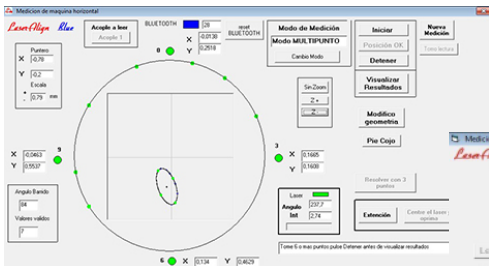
Medicion de maquina horizontal

LaserAlign Blue

Acople a laser

Acople 1

BLUETOOTH

28

reset BLUETOOTH

X 0,0136

Y 0,2518

Modo de Medición

Modo MULTIPUNTO

Cambio Modo

Iniciar

Posición OK

Detener

Visualizar Resultados

Nueva Medición

Trenzilitas

Puntero

X -0,78

Y -0,2

Escala

0,79 mm

0

Sin Zoom

Z+

Z-

Modifica geometria

Pie Cojo

9

X 0,0463

Y 0,5537

3

X 0,1665

Y 0,1600

Angulo Barrido

84

Valores validos

7

Laser

Angulo Init

237,7

2,74

Resolver con 3 puntos

Extensión

Centrar el laser y opciones

Tome 6 o mas puntos pulse Detener antes de visualizar resultados

6

X 0,134

Y 0,4629

Medicion

LaserAlign